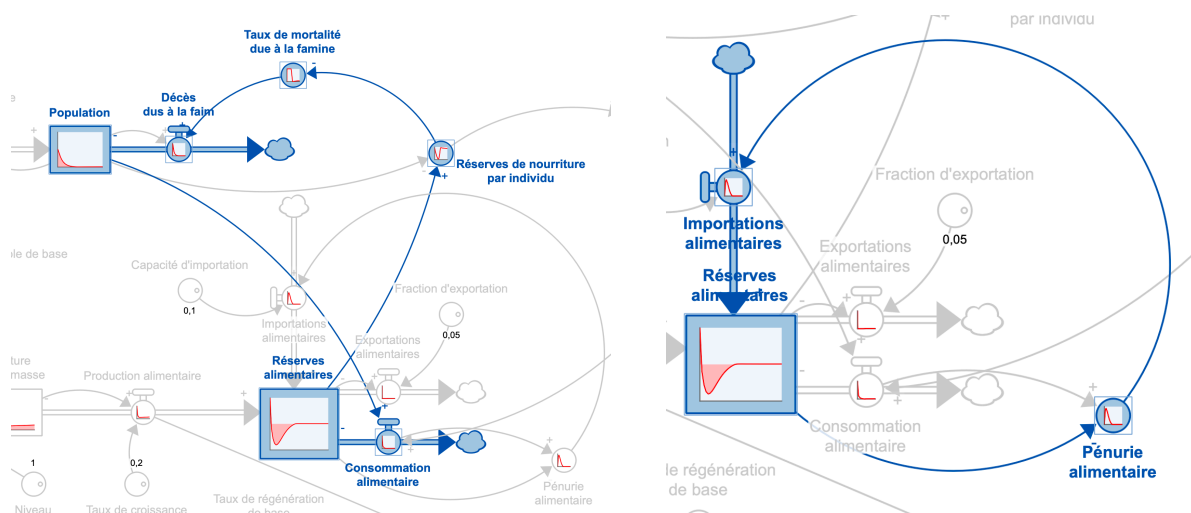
Taux de mortalité due à la famine

Décès dus à la faim

Population

Réserves de nourriture par individu

ple de base

Capacité d'importation

0,1

Importations alimentaires

Fraction d'exportation

0,05

Exportations alimentaires

Réserves alimentaires

ture masse

Production alimentaire

Consommation alimentaire

Pénurie alimentaire

1

0,2

Niveau

Taux de croissance

Taux de régénération de base

par individu

Fraction d'exportation

0,05

Importations alimentaires

Exportations alimentaires

Réserves alimentaires

Consommation alimentaire

Pénurie alimentaire

le régénération de base